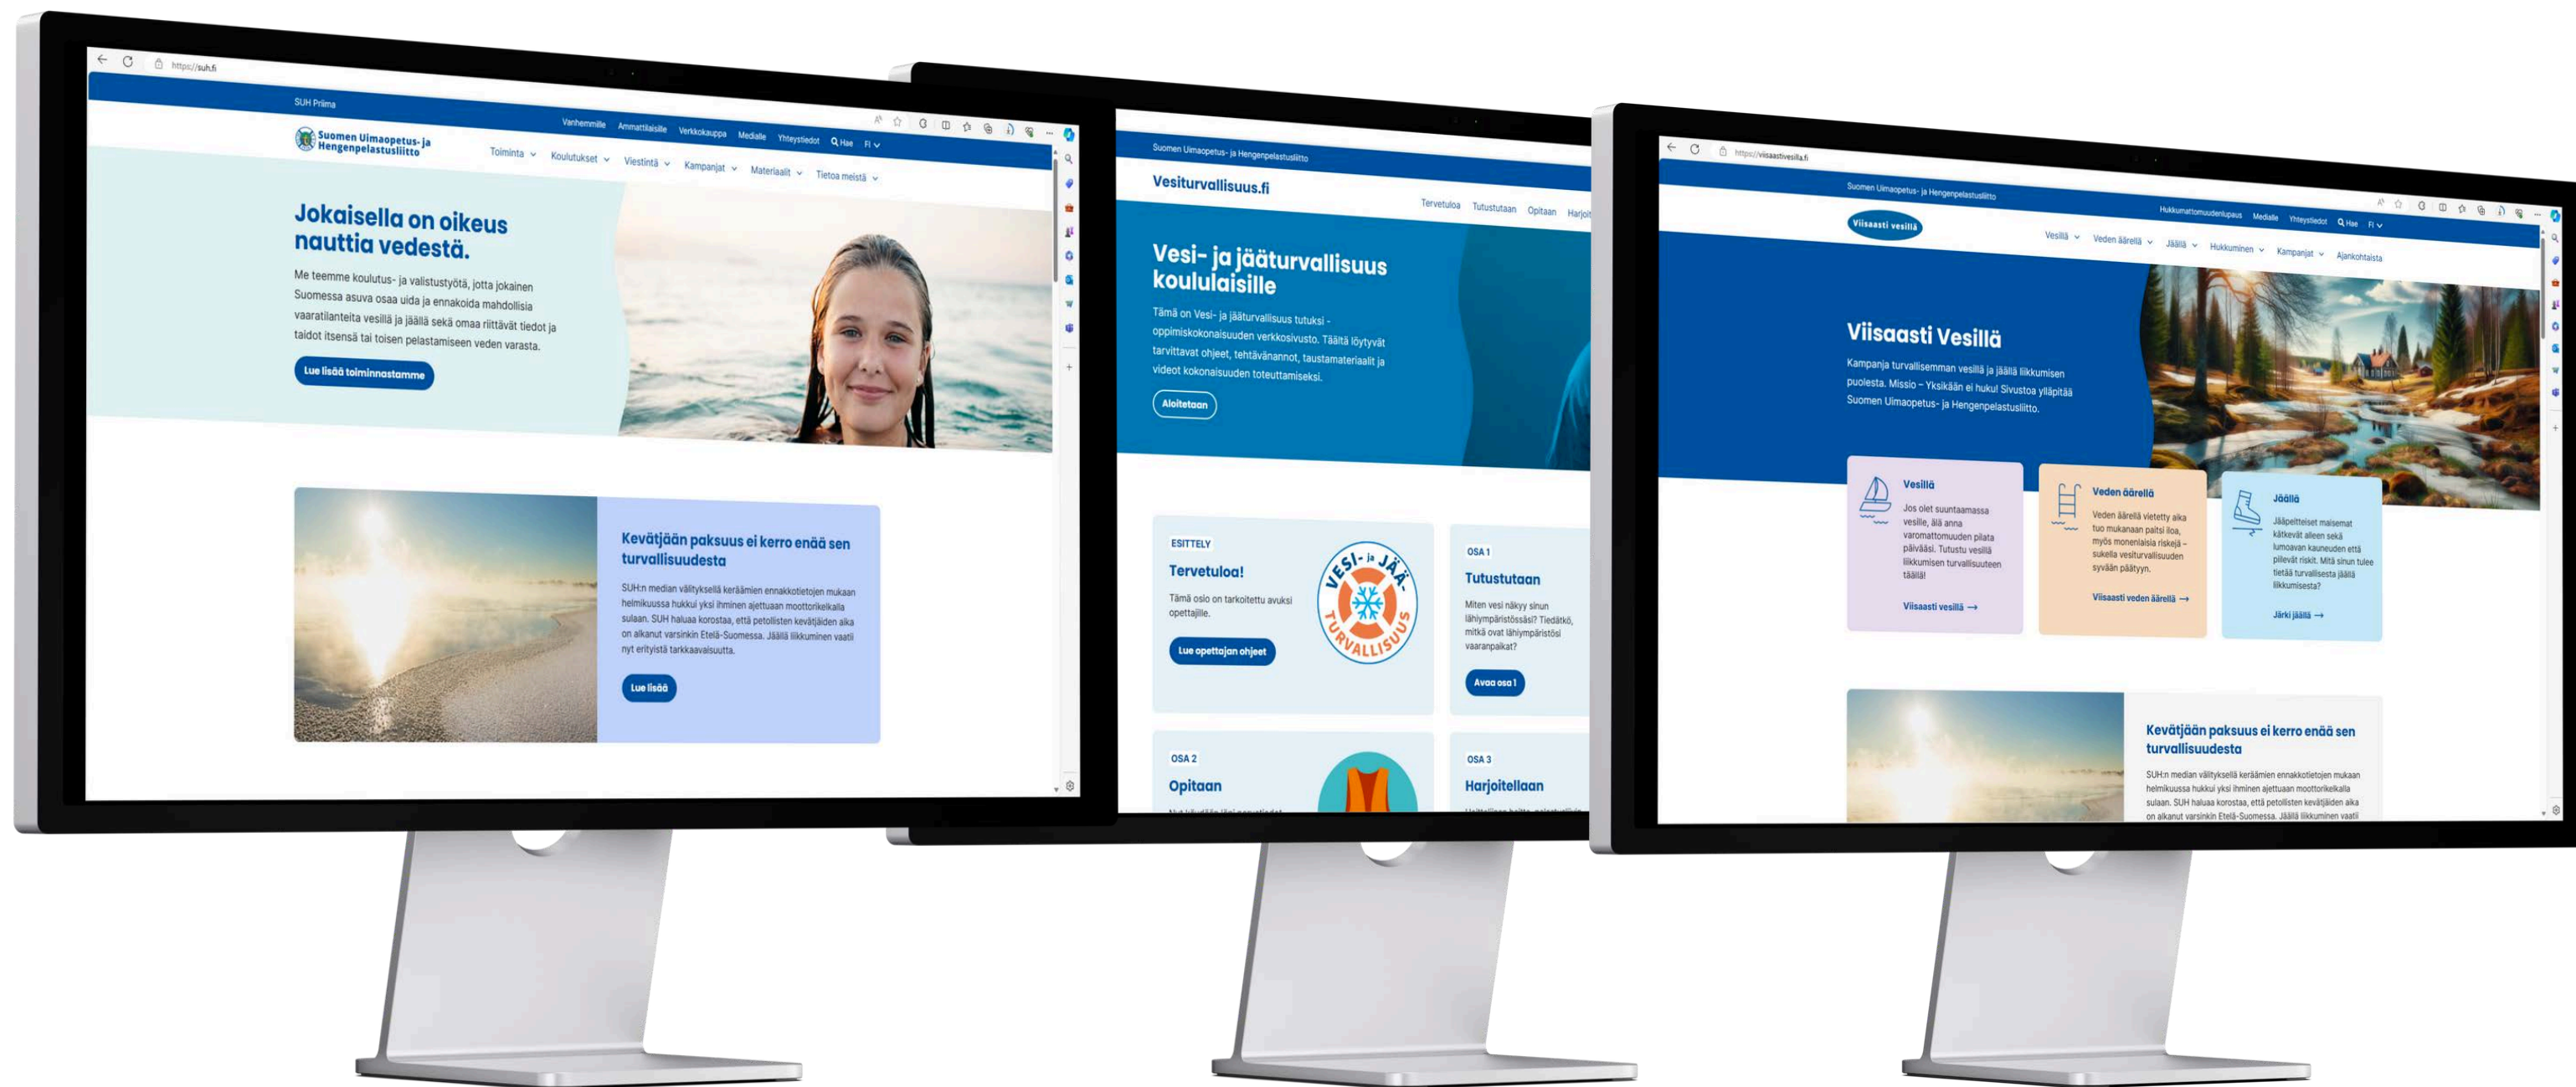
https://suh.fi

SUH Priima

Vanhemmille Ammattilaisille Verkkokauppa Medialle Yhteystiedot Hae FI

Suomen Uimaopetus- ja Hengenpelastusliitto

Toiminta Koulutukset Viestintä Kampanjat Materiaalit Tietoa meistä

Jokaisella on oikeus nauttia vedestä.

Me teemme koulutus- ja valistustyötä, jotta jokainen Suomessa asuva osaa uida ja ennakoida mahdollisia vaaratilanteita vesillä ja jäällä sekä omaa riittävät tiedot ja taidot itsensä tai toisen pelastamiseen veden varasta.

Lue lisää toiminnastamme

Kevätjään paksuus ei kerro enää sen turvallisuudesta

SUH:n median välityksellä keräämien ennakkotietojen mukaan helmikuussa hukkui yksi ihminen ajettuaan moottorikelkalla sulaan. SUH haluaa korostaa, että petollisten kevätjäiden aika on alkanut varsinkin Etelä-Suomessa. Jäällä liikkuminen vaatii nyt erityistä tarkkaavaisuutta.

Lue lisää

Suomen Uimaopetus- ja Hengenpelastusliitto

Vesiturvallisuus.fi

Tervetuloa Tutustutaan Opitaan Harjoi

Vesi- ja jääturvallisuus koululaisille

Tämä on Vesi- ja jääturvallisuus tutuksi -oppimiskokonaisuuden verkkosivusto. Täältä löytyvät tarvittavat ohjeet, tehtävänannot, taustamateriaalit ja videot kokonaisuuden toteuttamiseksi.

Aloitetaan

ESITTELY

Tervetuloa!

Tämä osio on tarkoitettu avuksi opettajille.

Lue opettajan ohjeet

VESI- ja JÄÄ- TURVALLISUUS

OSA 1

Tutustutaan

Miten vesi näkyy sinun lähiympäristössäsi? Tiedätkö, mitkä ovat lähiympäristösi vaaranpaikat?

Avaa osa 1

OSA 2

Opitaan

OSA 3

Harjoitellaan

https://viisaastivesilla.fi

Suomen Uimaopetus- ja Hengenpelastusliitto

Hukkumattomuudenlupaus Medialle Yhteystiedot Hae FI

Viisaasti vesillä

Vesillä Veden äärellä Jäällä Hukkuminen Kampanjat Ajankohtaista

Viisaasti Vesillä

Kampanja turvallisemman vesillä ja jäällä liikkumisen puolesta. Missio – Yksikään ei huku! Sivustoa ylläpitää Suomen Uimaopetus- ja Hengenpelastusliitto.

Vesillä

Jos olet suuntaamassa vesille, älä anna varomattomuuden pilata päivääsi. Tutustu vesillä liikkumisen turvallisuuteen täällä!

Viisaasti vesillä →

Veden äärellä

Veden äärellä vietetty aika tuo mukanaan paitsi iloa, myös moneniaisia riskejä – sukella vesiturvallisuuden syvään päätyyn.

Viisaasti veden äärellä →

Jäällä

Jääpeitteiset maisemat kätkevät alleen sekä lumoavan kauneuden että pillevät riskit. Mitä sinun tulee tietää turvallisesta jäällä liikkumisesta?

Järki jäällä →

Kevätjään paksuus ei kerro enää sen turvallisuudesta

SUH:n median välityksellä keräämien ennakkotietojen mukaan helmikuussa hukkui yksi ihminen ajettuaan moottorikelkalla sulaan. SUH haluaa korostaa, että petollisten kevätjäiden aika on alkanut varsinkin Etelä-Suomessa. Jäällä liikkuminen vaatii